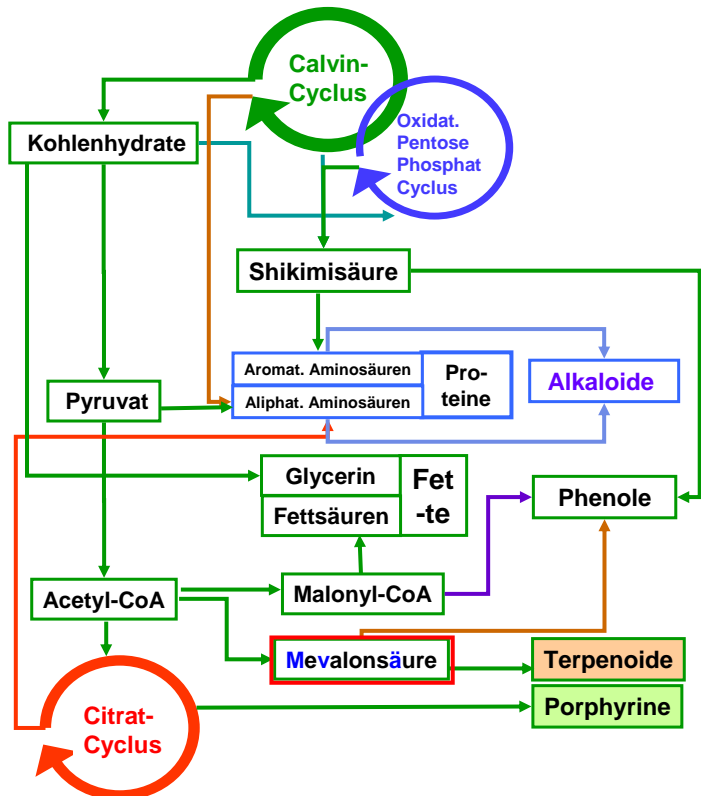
Calvin-Cyclus

Oxidat. Pentose Phosphat Cyclus

Kohlenhydrate

Shikimisäure

Aromat. Aminosäuren

Aliphat. Aminosäuren

Proteine

Alkaloide

Pyruvat

Glycerin

Fettsäuren

Fette

Phenole

Acetyl-CoA

Malonyl-CoA

Mevalonsäure

Terpenoide

Porphyrine

Citrat-Cyclus